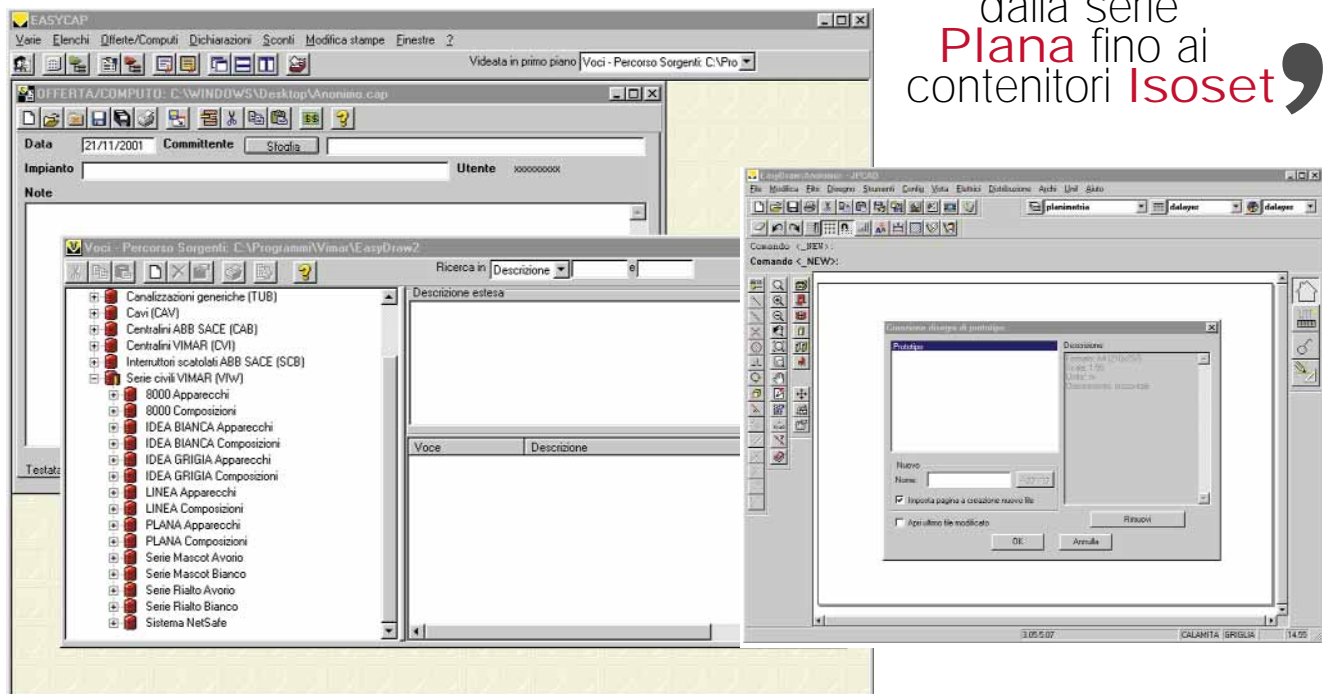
dalla serie Plana fino ai contenitori Isoset

EASYCAP
Varie Elenchi Offerte/Computi Dichiarazioni Sconti Modifica stampe Finestre ?
Videata in primo piano Voci - Percorso Sorgenti: C:\Pro

OFFERTA/COMPUTO: C:\WINDOWS\Desktop\Anonimo.cap
Data 21/11/2001 Committente Sfoglia
Impianto Utente xxxxxxxxx
Note

Testata

Voci - Percorso Sorgenti: C:\Programmi\Vimar\EasyDraw2
Ricerca in Descrizione e
Canalizzazioni generiche (TUB)
Cavi (CAV)
Centralini ABB SACE (CAB)
Centralini VIMAR (CVI)
Interruttori scatolati ABB SACE (SCB)
Serie civili VIMAR (VIW)
8000 Apparecchi
8000 Composizioni
IDEA BIANCA Apparecchi
IDEA BIANCA Composizioni
IDEA GRIGIA Apparecchi
IDEA GRIGIA Composizioni
LINEA Apparecchi
LINEA Composizioni
PLANA Apparecchi
PLANA Composizioni
Serie Mascot Avorio
Serie Mascot Bianco
Serie Rialto Avorio
Serie Rialto Bianco
Sistema NetSafe
Descrizione estesa
Voce Descrizione

EasyDraw-Anonimo - JPCAD
File Modifica Filtri Disegno Strumenti Config Vista Elettrici Distribuzione Archi Unit Aiuto
planimetria dalayer dalayer
Comando <_NEW>:
Comando <_NEW>:
Creazione disegno di prototipo
Prototipo
Descrizione
Nuovo
Nome
Imposta pagina a creazione nuovo file
Apri ultimo file modificato
Rimuovi
OK Annulla
3.05/5.07 CALAMITA GRIGLIA 14.55